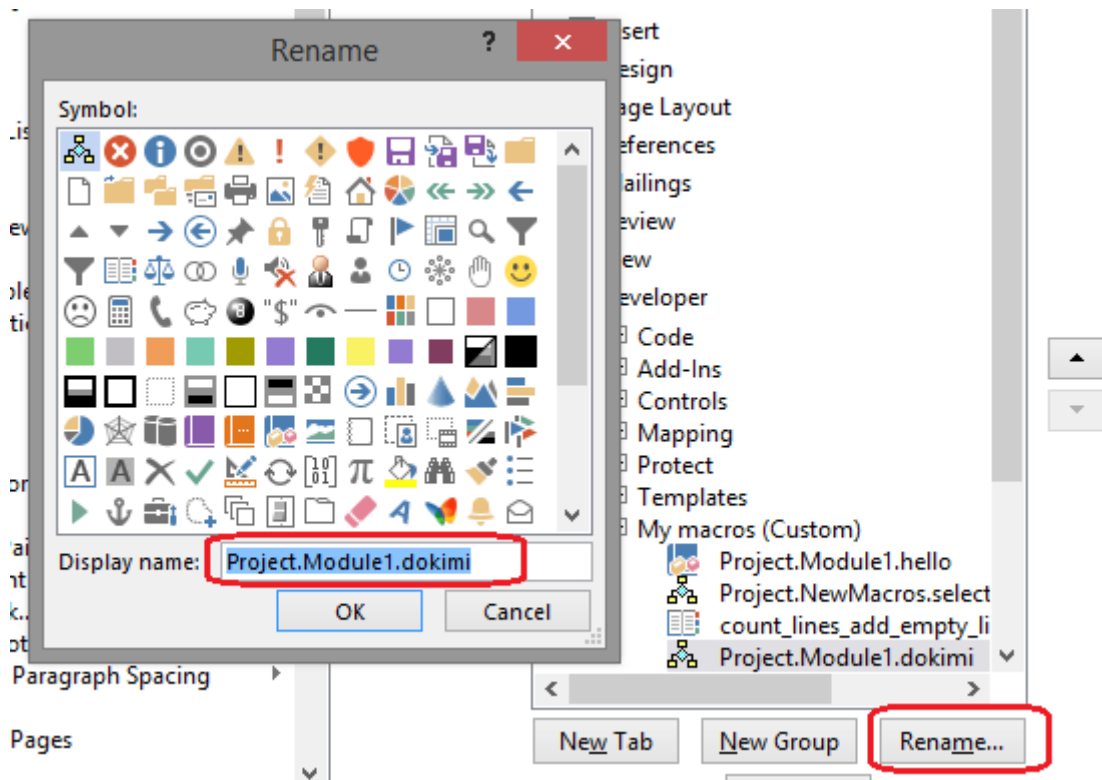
Rename

?

Symbol:

"$"

Display name: Project.Module1.dokimi

OK

Cancel

Lis

ev

ole
ti

on

Pai
nt
k..
ot

Paragraph Spacing

Pages

sert
esign
age Layout
eferences
ailings
eview
ew
eveloper
Code
Add-Ins
Controls
Mapping
Protect
Templates
My macros (Custom)
Project.Module1.hello
Project.NewMacros.select
count_lines_add_empty_li
Project.Module1.dokimi

New Tab

New Group

Rename...